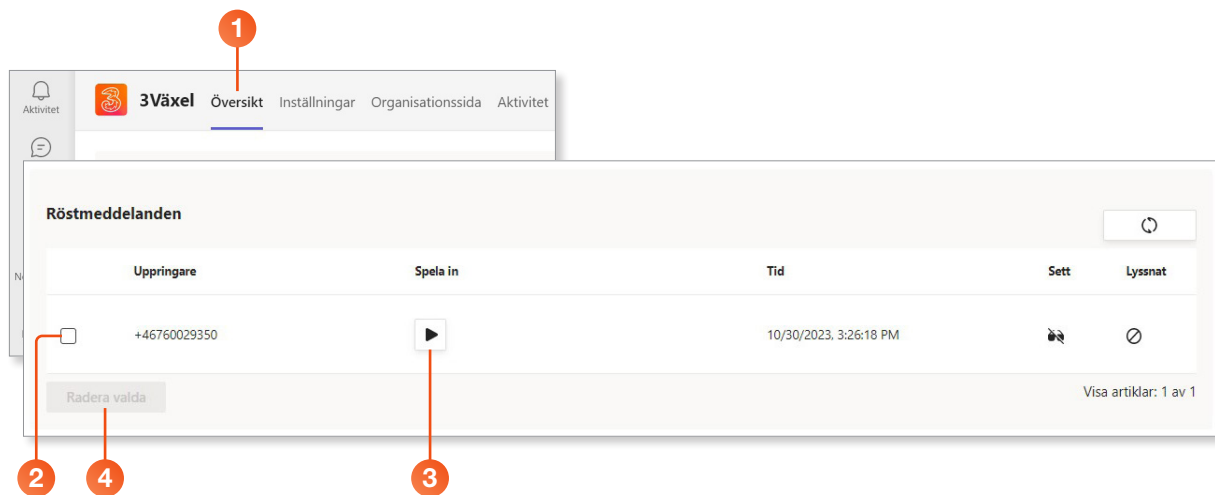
1

Aktivitet

3Växel Översikt Inställningar Organisationssida Aktivitet

Ne

Röstmeddelanden

| | Uppringare | Spela in | Tid | Sett | Lyssnat |
|---|---|---|---|---|---|
| | +46760029350 | | 10/30/2023, 3:26:18 PM | | |

Radera valda

Visa artiklar: 1 av 1

2 4 3